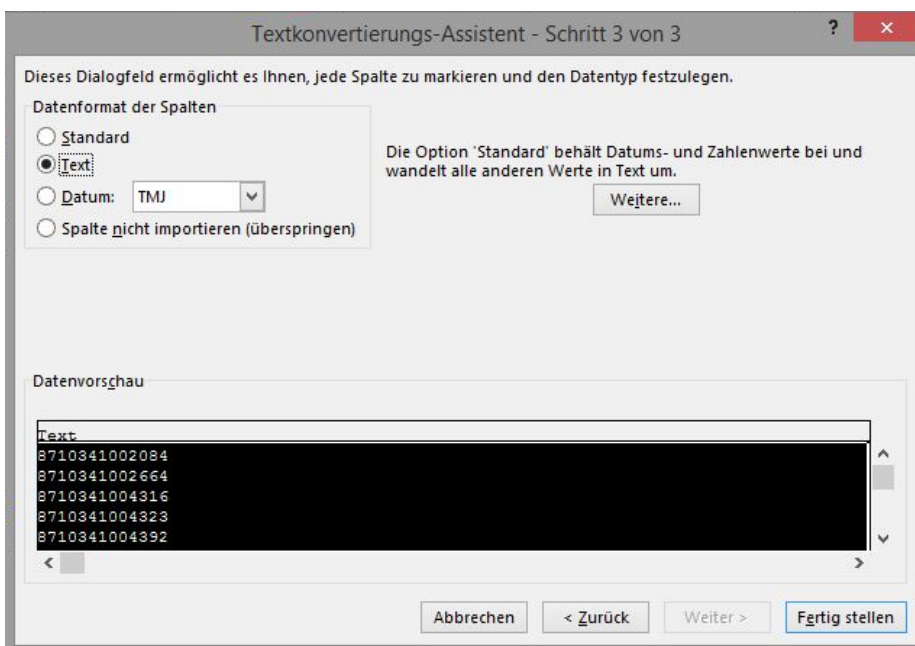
Textkonvertierungs-Assistent - Schritt 3 von 3

?

×

Dieses Dialogfeld ermöglicht es Ihnen, jede Spalte zu markieren und den Datentyp festzulegen.

Datenformat der Spalten

Standard

Text

Datum: TMJ

Spalte nicht importieren (überspringen)

Die Option 'Standard' behält Datums- und Zahlenwerte bei und wandelt alle anderen Werte in Text um.

Weitere...

Datenvorschau

Text
8710341002084
8710341002664
8710341004316
8710341004323
8710341004392

Abbrechen

< Zurück

Weiter >

Fertig stellen